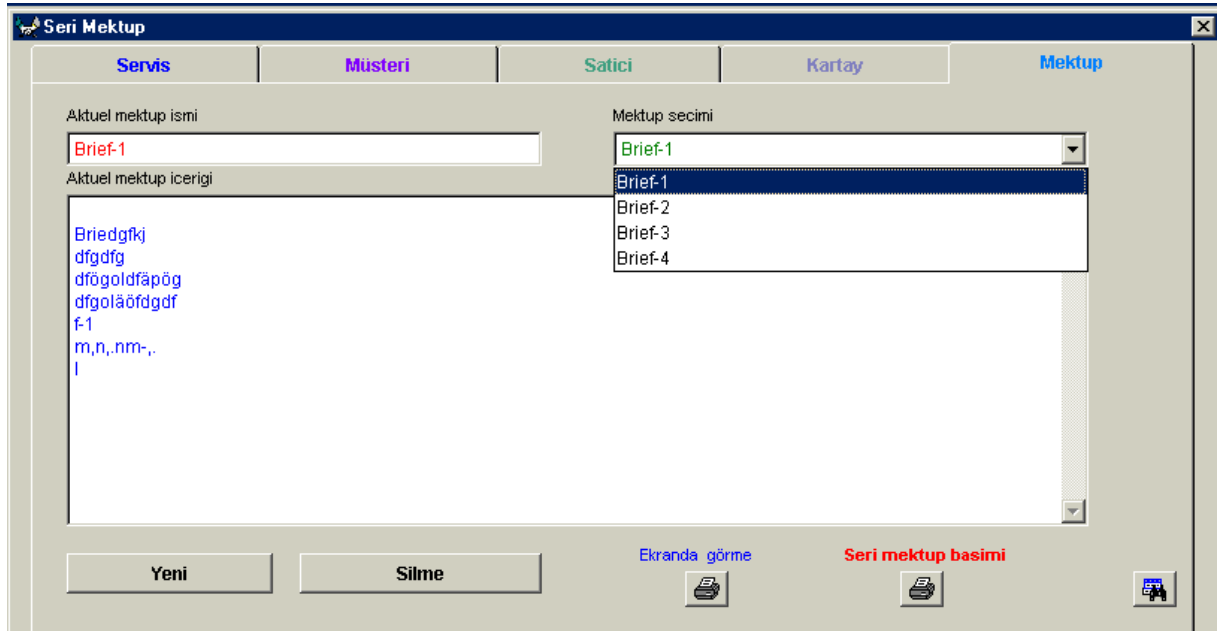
Seri Mektup

Servis | Müsteri | Satici | Kartay | Mektup

Aktuel mektup ismi

Brief-1

Mektup secimi

Brief-1

Brief-1
Brief-2
Brief-3
Brief-4

Aktuel mektup icerigi

Briedgfkj
dfgdfg
dfögoldfäpög
dfgoläöfdgdf
f-1
m,n,.nm-,.
l

Yeni

Silme

Ekranda görme

Seri mektup basimi